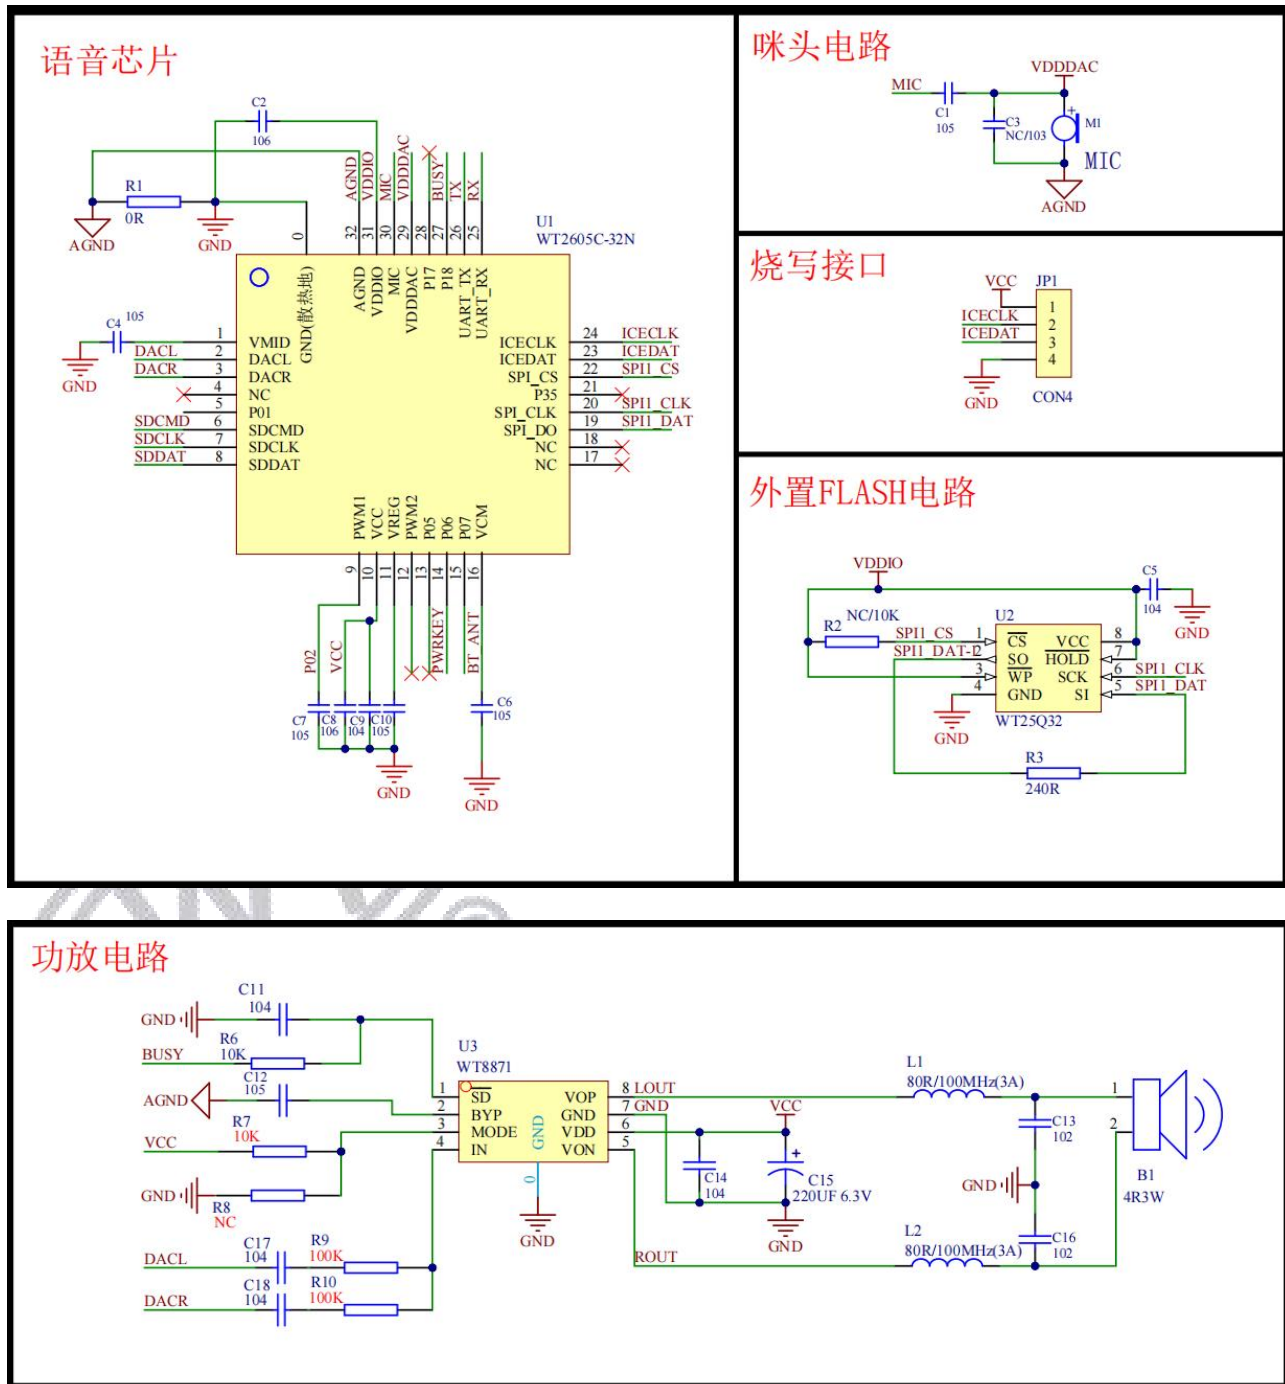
语音芯片

C2
106
R1
0R
AGND
GND
AGND VDDIO MIC VDDDAC BUSY TX RX
0 32 31 30 29 28 27 26 25
U1
WT2605C-32N
GND(散热地)
AGND VDDIO MIC VDDDAC P17 P18 UART_TX UART_RX
C4 105
GND
1 VMID
DACL 2 DACL
DACR 3 DACR
4 NC
5 P01
SDCMD 6 SDCMD
SDCLK 7 SDCLK
SDDAT 8 SDDAT
ICECLK 24 ICECLK
ICEDAT 23 ICEDAT
SPI_CS 22 SPI1_CS
P35 21
SPI_CLK 20 SPI1_CLK
SPI_DO 19 SPI1_DAT
NC 18
NC 17
PWM1 VCC VREG PWM2 P05 P06 P07 VCM
9 10 11 12 13 14 15 16
P02 VCC PWRKEY BT_ANT
C7 105 C8 106 C9 104 C10 105
C6 105
GND
GND

咪头电路
MIC
C1 105
VDDDAC
C3 NC/103
M1
MIC
AGND

烧写接口
VCC
JP1
ICECLK
ICEDAT
1 2 3 4
GND
CON4

外置FLASH电路
VDDIO
C5 104
GND
R2 NC/10K
U2
SPI1_CS 1 $\overline{CS}$ VCC 8
SPI1_DAT-2 2 SO $\overline{HOLD}$ 7
3 $\overline{WP}$ SCK 6 SPI1_CLK
4 GND SI 5 SPI1_DAT
GND
WT25Q32
R3
240R

功放电路
C11 104
GND
R6 10K
BUSY
C12 105
AGND
R7 10K
VCC
GND
R8 NC
U3
WT8871
1 SD VOP 8 LOUT
2 BYP GND 7 GND
3 MODE VDD 6
4 IN VON 5
GND
0
GND
VCC
C14 104
C15 220UF 6.3V
GND
L1 80R/100MHz(3A)
C13 102
GND
C16 102
L2 80R/100MHz(3A)
1 2
B1 4R3W
C17 104 R9 100K
DACL
C18 104 R10 100K
DACR
ROUT